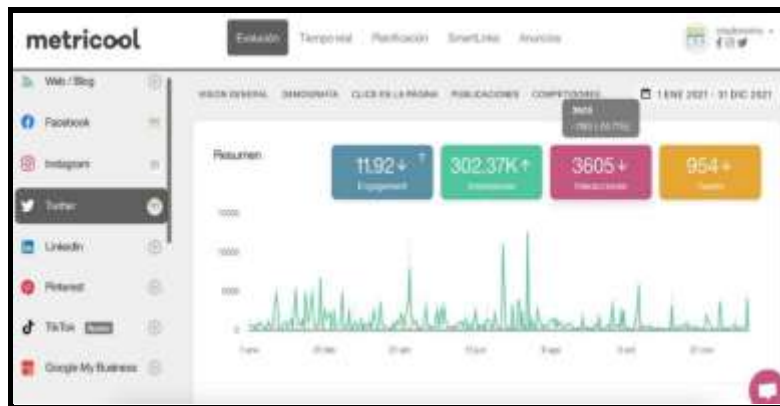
metricool

Evolución Temporal Planificación SmartLinks Anuncios

Web / Blog
Facebook
Instagram
Twitter
LinkedIn
Pinterest
TikTok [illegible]
Google My Business

VISIÓN GENERAL DEMOGRAFÍA CLICS EN LA PÁGINA PUBLICACIONES COMPETIDORES

1 ENE 2021 - 31 DIC 2021

Resumen

11.92 Engagement
302.37K Impresiones
3605 Interacciones
954 Tweets

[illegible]